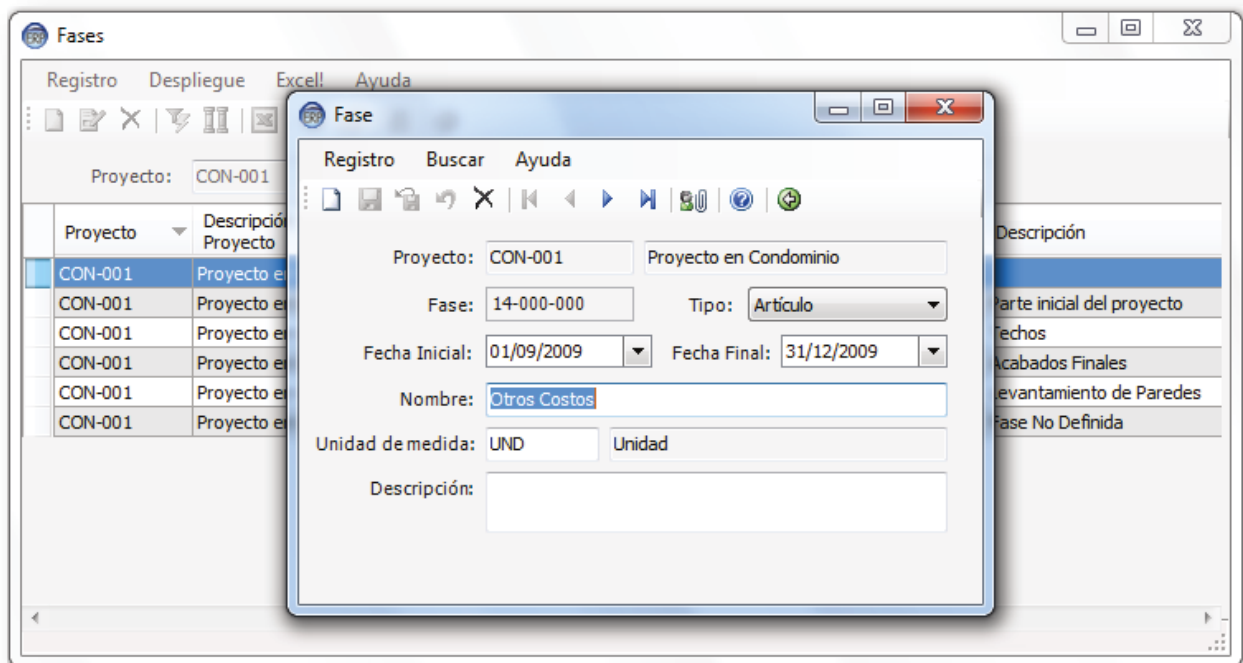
Fases

Registro Despliegue Excel! Ayuda

Proyecto: CON-001

| Proyecto | Descripción Proyecto | Descripción |
|---|---|---|
| CON-001 | Proyecto e | |
| CON-001 | Proyecto e | Parte inicial del proyecto |
| CON-001 | Proyecto e | Techos |
| CON-001 | Proyecto e | Acabados Finales |
| CON-001 | Proyecto e | evantamiento de Paredes |
| CON-001 | Proyecto e | Fase No Definida |

Fase

Registro Buscar Ayuda

Proyecto: CON-001 Proyecto en Condominio

Fase: 14-000-000 Tipo: Artículo

Fecha Inicial: 01/09/2009 Fecha Final: 31/12/2009

Nombre: Otros Costos

Unidad de medida: UND Unidad

Descripción: